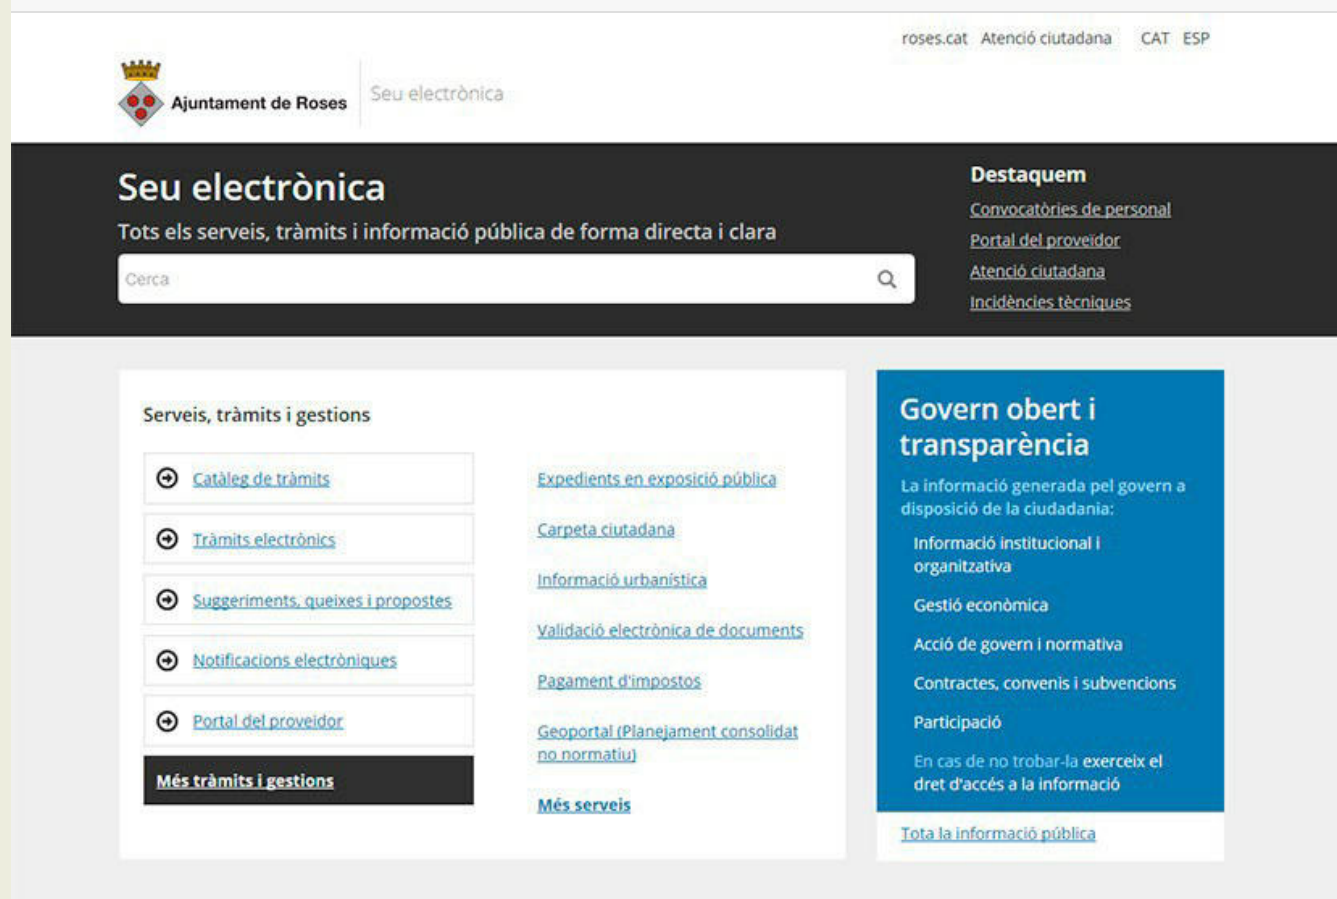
roses.cat Atenció ciutadana CAT ESP

Ajuntament de Roses

Seu electrònica

Seu electrònica

Tots els serveis, tràmits i informació pública de forma directa i clara

Cerca

Destaquem

Convocatòries de personal

Portal del proveïdor

Atenció ciutadana

Incidències tècniques

Serveis, tràmits i gestions

Catàleg de tràmits

Tràmits electrònics

Suggeriments, queixes i propostes

Notificacions electròniques

Portal del proveïdor

Més tràmits i gestions

Expedients en exposició pública

Carpeta ciutadana

Informació urbanística

Validació electrònica de documents

Pagament d'impostos

Geoportal (Planejament consolidat no normatiu)

Més serveis

Govern obert i transparència

La informació generada pel govern a disposició de la ciutadania:

Informació institucional i organitzativa

Gestió econòmica

Acció de govern i normativa

Contractes, convenis i subvencions

Participació

En cas de no trobar-la exerceix el dret d'accés a la informació

Tota la informació pública